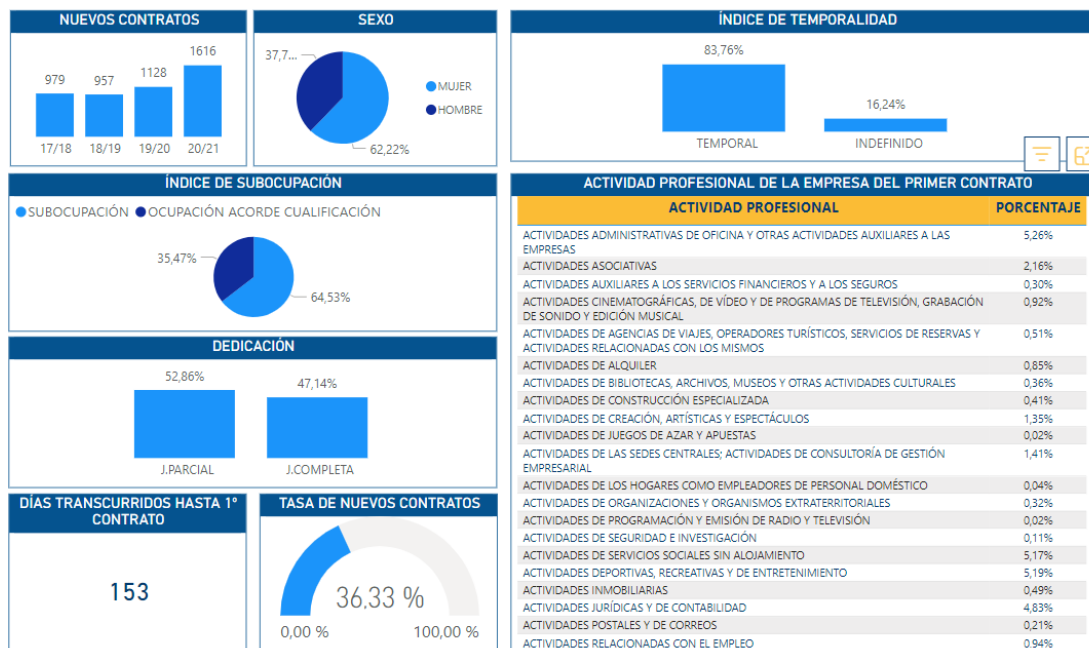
NUEVOS CONTRATOS

979 957 1128 1616

17/18 18/19 19/20 20/21

SEXO

37,7...

MUJER
HOMBRE

62,22%

ÍNDICE DE TEMPORALIDAD

83,76%

16,24%

TEMPORAL

INDEFINIDO

ÍNDICE DE SUBOCUPACIÓN

SUBOCUPACIÓN OCUPACIÓN ACORDE CUALIFICACIÓN

35,47%

64,53%

DEDICACIÓN

52,86%

47,14%

J.PARCIAL

J.COMPLETA

DÍAS TRANSCURRIDOS HASTA 1° CONTRATO

153

TASA DE NUEVOS CONTRATOS

36,33 %

0,00 %

100,00 %

ACTIVIDAD PROFESIONAL DE LA EMPRESA DEL PRIMER CONTRATO

| ACTIVIDAD PROFESIONAL | PORCENTAJE |
|---|---|
| ACTIVIDADES ADMINISTRATIVAS DE OFICINA Y OTRAS ACTIVIDADES AUXILIARES A LAS EMPRESAS | 5,26% |
| ACTIVIDADES ASOCIATIVAS | 2,16% |
| ACTIVIDADES AUXILIARES A LOS SERVICIOS FINANCIEROS Y A LOS SEGUROS | 0,30% |
| ACTIVIDADES CINEMATOGRÁFICAS, DE VÍDEO Y DE PROGRAMAS DE TELEVISIÓN, GRABACIÓN DE SONIDO Y EDICIÓN MUSICAL | 0,92% |
| ACTIVIDADES DE AGENCIAS DE VIAJES, OPERADORES TURÍSTICOS, SERVICIOS DE RESERVAS Y ACTIVIDADES RELACIONADAS CON LOS MISMOS | 0,51% |
| ACTIVIDADES DE ALQUILER | 0,85% |
| ACTIVIDADES DE BIBLIOTECAS, ARCHIVOS, MUSEOS Y OTRAS ACTIVIDADES CULTURALES | 0,36% |
| ACTIVIDADES DE CONSTRUCCIÓN ESPECIALIZADA | 0,41% |
| ACTIVIDADES DE CREACIÓN, ARTÍSTICAS Y ESPECTÁCULOS | 1,35% |
| ACTIVIDADES DE JUEGOS DE AZAR Y APUESTAS | 0,02% |
| ACTIVIDADES DE LAS SEDES CENTRALES; ACTIVIDADES DE CONSULTORÍA DE GESTIÓN EMPRESARIAL | 1,41% |
| ACTIVIDADES DE LOS HOGARES COMO EMPLEADORES DE PERSONAL DOMÉSTICO | 0,04% |
| ACTIVIDADES DE ORGANIZACIONES Y ORGANISMOS EXTRATERRITORIALES | 0,32% |
| ACTIVIDADES DE PROGRAMACIÓN Y EMISIÓN DE RADIO Y TELEVISIÓN | 0,02% |
| ACTIVIDADES DE SEGURIDAD E INVESTIGACIÓN | 0,11% |
| ACTIVIDADES DE SERVICIOS SOCIALES SIN ALOJAMIENTO | 5,17% |
| ACTIVIDADES DEPORTIVAS, RECREATIVAS Y DE ENTRETENIMIENTO | 5,19% |
| ACTIVIDADES INMOBILIARIAS | 0,49% |
| ACTIVIDADES JURÍDICAS Y DE CONTABILIDAD | 4,83% |
| ACTIVIDADES POSTALES Y DE CORREOS | 0,21% |
| ACTIVIDADES RELACIONADAS CON EL EMPLEO | 0,94% |